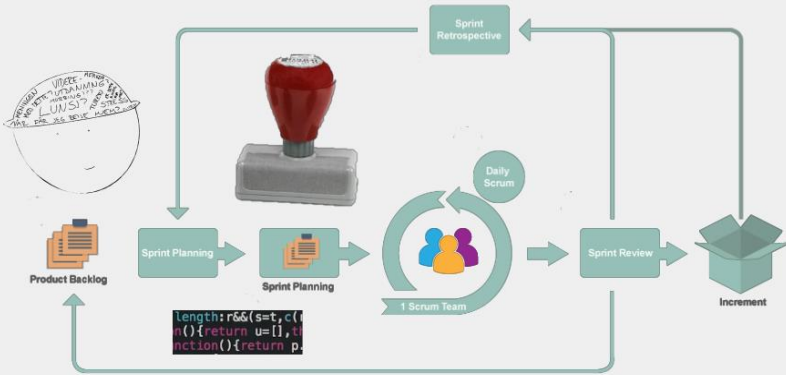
Sprint Retrospective

VIDERE- MENINGEN MED DETTE? UTDANNING? HVORDAN? MUSIKK LUNSJ FORNØYD? STRESS? HVA FÅR JEG BEDRE NÅR

Daily Scrum

Product Backlog

Sprint Planning

Sprint Planning

1 Scrum Team

Sprint Review

Increment

length:r&&(s=t,c(
n(){return u=[],th
nction(){return p.